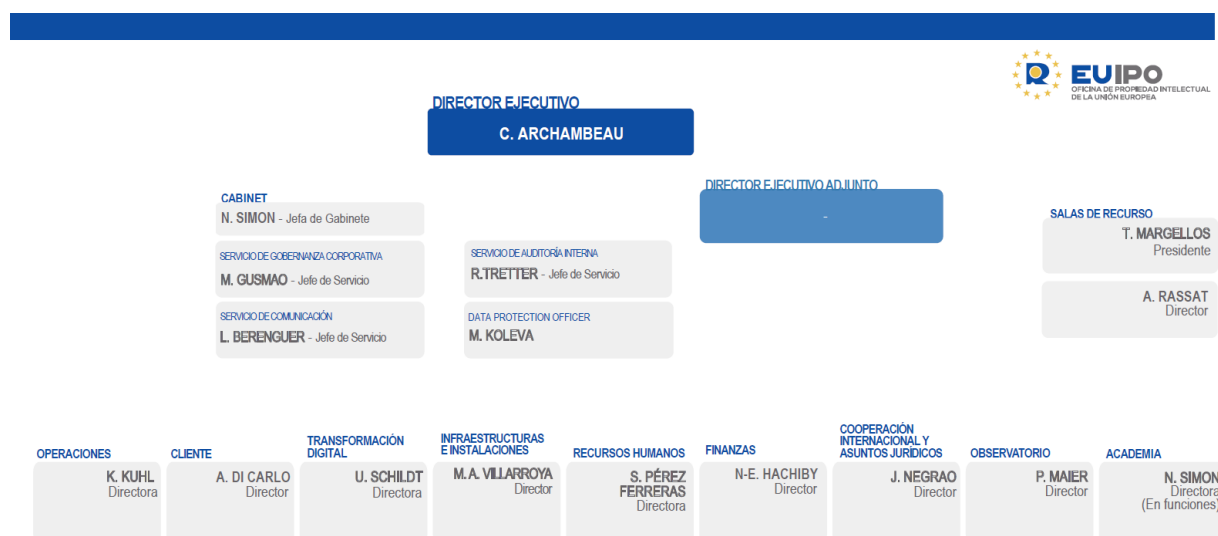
EUIPO
OFICINA DE PROPIEDAD INTELECTUAL DE LA UNIÓN EUROPEA

DIRECTOR EJECUTIVO
C. ARCHAMBEAU

CABINET
N. SIMON - Jefa de Gabinete

SERVICIO DE GOBERNANZA CORPORATIVA
M. GUSMAO - Jefe de Servicio

SERVICIO DE COMUNICACIÓN
L. BERENGUER - Jefe de Servicio

SERVICIO DE AUDITORÍA INTERNA
R.TRETTER - Jefe de Servicio

DATA PROTECTION OFFICER
M. KOLEVA

DIRECTOR EJECUTIVO ADJUNTO
-

SALAS DE RECURSO
T. MARGELLOS
Presidente

A. RASSAT
Director

OPERACIONES
K. KUHL
Directora

CLIENTE
A. DI CARLO
Director

TRANSFORMACIÓN DIGITAL
U. SCHILDT
Directora

INFRAESTRUCTURAS E INSTALACIONES
M. A. VILLARROYA
Director

RECURSOS HUMANOS
S. PÉREZ FERRERAS
Directora

FINANZAS
N-E. HACHIBY
Director

COOPERACIÓN INTERNACIONAL Y ASUNTOS JURÍDICOS
J. NEGRAO
Director

OBSERVATORIO
P. MAIER
Director

ACADEMIA
N. SIMON
Directora
(En funciones)